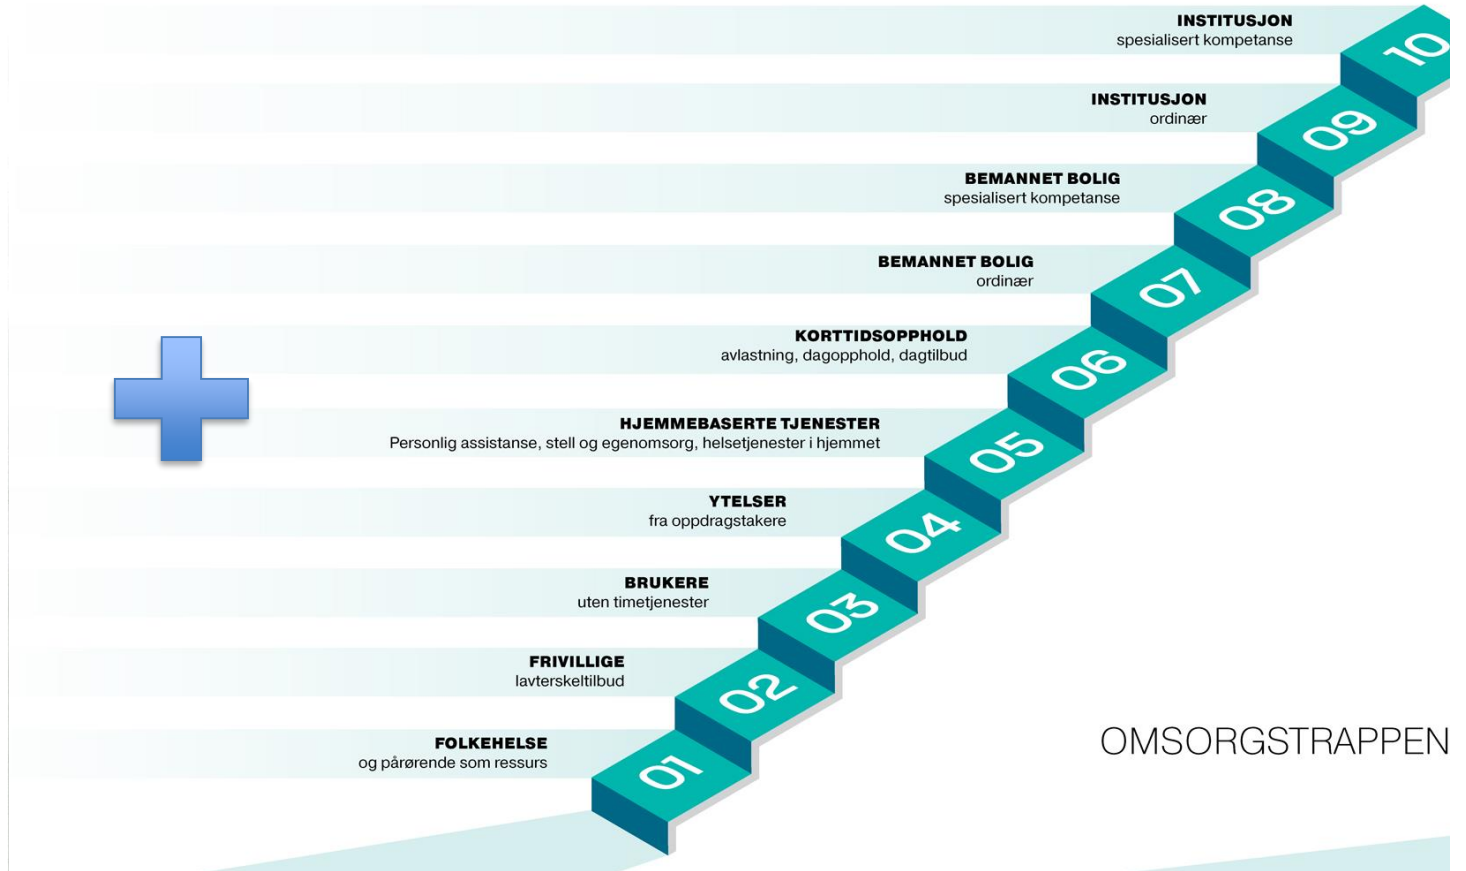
INSTITUSJON
spesialisert kompetanse

10

INSTITUSJON
ordinær

09

BEMANNET BOLIG
spesialisert kompetanse

08

BEMANNET BOLIG
ordinær

07

KORTTIDSOPPHOLD
avlastning, dagopphold, dagtilbud

06

HJEMMEBASERTE TJENESTER
Personlig assistanse, stell og egenomsorg, helsetjenester i hjemmet

05

YTELSER
fra oppdragstakere

04

BRUKERE
uten timetjenester

03

FRIVILLIGE
lavterskeltilbud

02

FOLKEHELSE
og pårørende som ressurs

01

OMSORGSTRAPPEN